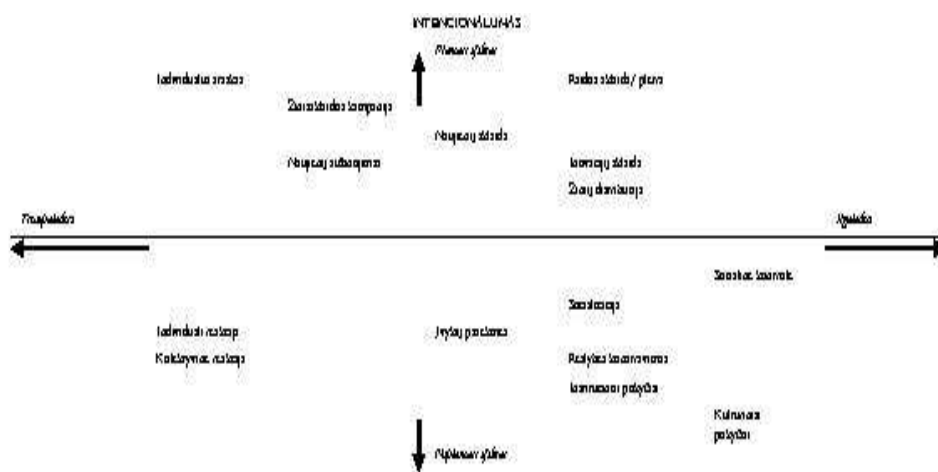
INTENCIONALUMAS

Planuoti ir tikslai

Individualus orates

Žinių kūrimo komponentai

Pradedamieji planai

Naujovių diegimas

Naujovių sklaida

Inovacijų sklaida

Žinių dominavimas

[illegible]

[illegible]

Socialiniai tinklai

Socializacija

Individuali ir išmoktoji

Kolektyvinė išmoktoji

Įvykių procesas

Rezultatų kūrimas

Inovacinės politika

Kultūrinė politika

Nėplanuoti ir tikslai